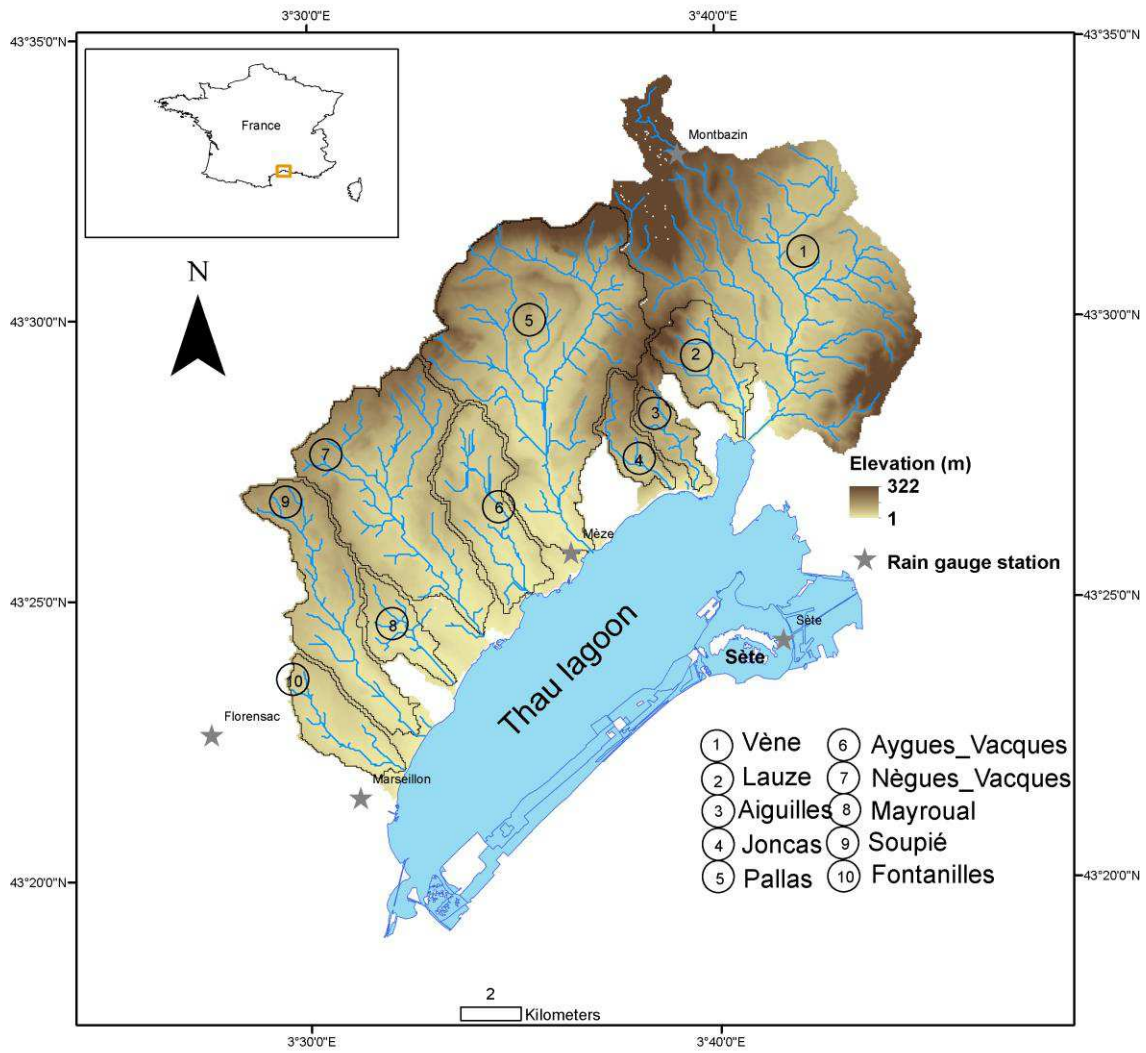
3°30'0"E
3°40'0"E
43°35'0"N
43°35'0"N
France
N
Montbazin
1
43°30'0"N
43°30'0"N
5
2
3
7
4
Elevation (m)
322
1
9
6
Mèze
Rain gauge station
43°25'0"N
43°25'0"N
8
Thau lagoon
Sète
Sète
10
Florensac
1 Vène
2 Lauze
3 Aiguilles
4 Joncas
5 Pallas
6 Aygues_Vacques
7 Nègues_Vacques
8 Mayroual
9 Soupié
10 Fontanilles
Marseillon
43°20'0"N
43°20'0"N
2
Kilometers
3°30'0"E
3°40'0"E